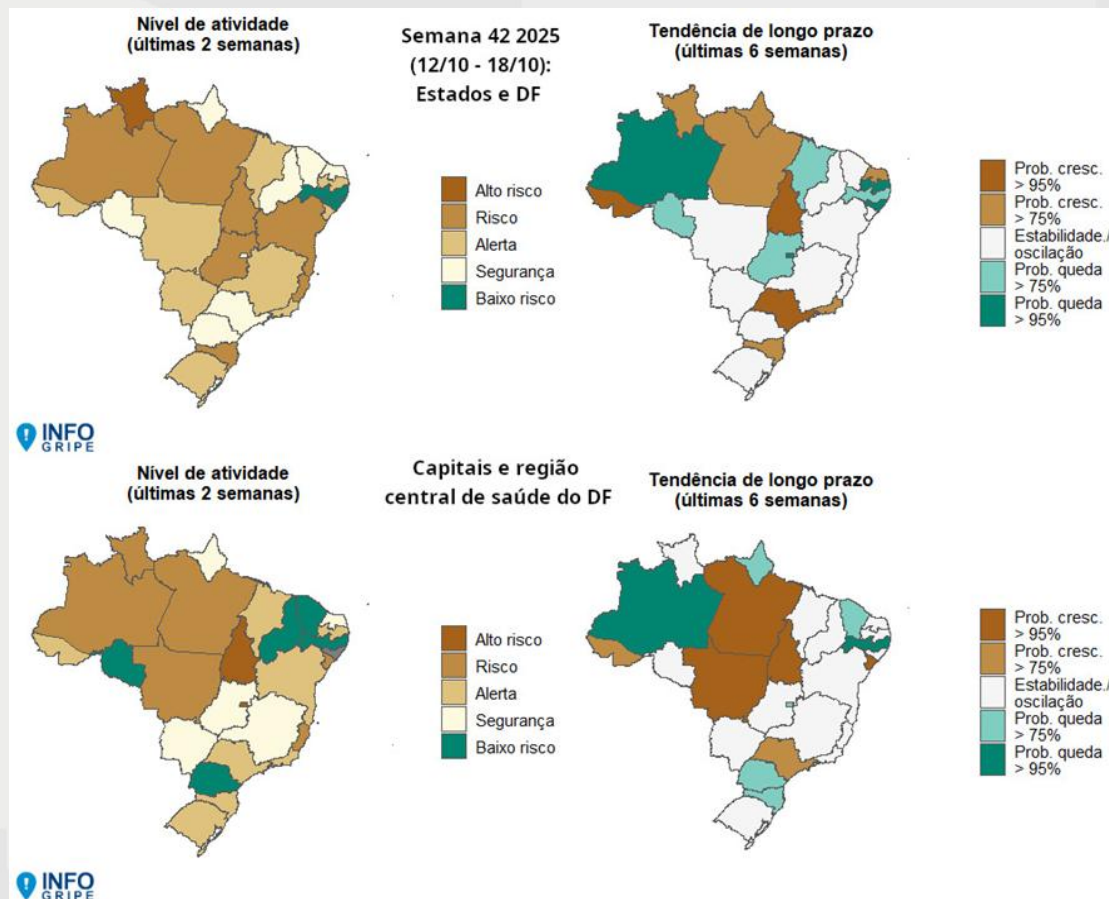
Nível de atividade
(últimas 2 semanas)

Semana 42 2025
(12/10 - 18/10):
Estados e DF

Tendência de longo prazo
(últimas 6 semanas)

Alto risco
Risco
Alerta
Segurança
Baixo risco

Prob. cresc. > 95%
Prob. cresc. > 75%
Estabilidade./ oscilação
Prob. queda > 75%
Prob. queda > 95%

INFO GRIPE

Nível de atividade
(últimas 2 semanas)

Capitais e região
central de saúde do DF

Tendência de longo prazo
(últimas 6 semanas)

Alto risco
Risco
Alerta
Segurança
Baixo risco

Prob. cresc. > 95%
Prob. cresc. > 75%
Estabilidade./ oscilação
Prob. queda > 75%
Prob. queda > 95%

INFO GRIPE